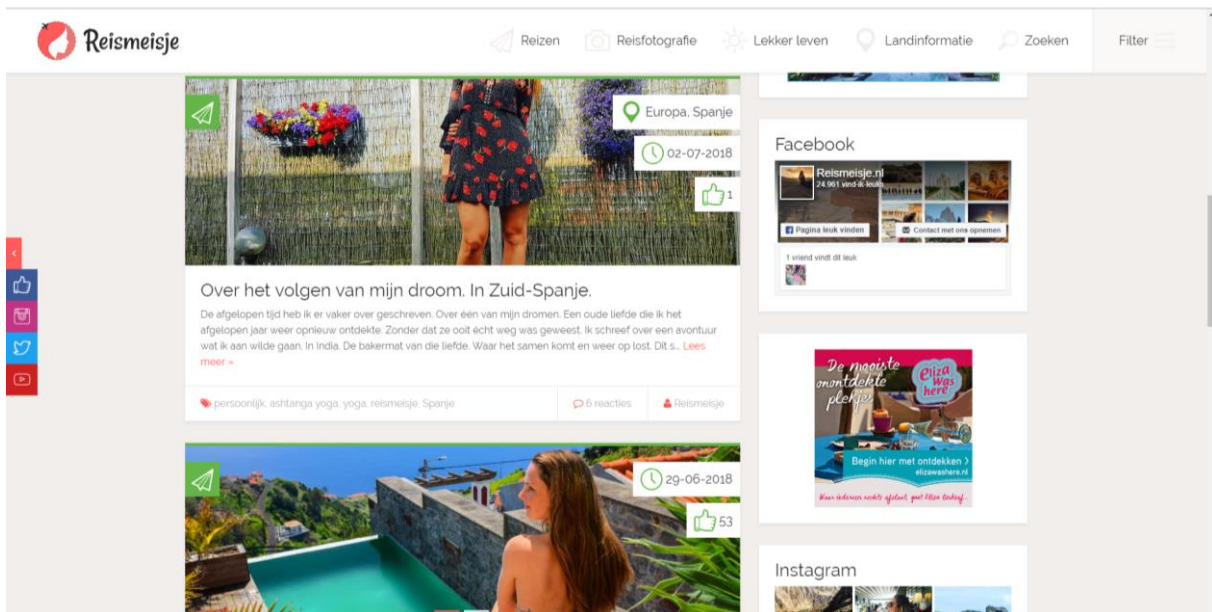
Reismeisje

Reizen Reisfotografie Lekker leven Landinformatie Zoeken Filter

Europa, Spanje

02-07-2018

1

Over het volgen van mijn droom. In Zuid-Spanje.

De afgelopen tijd heb ik er vaker over geschreven. Over één van mijn dromen. Een oude liefde die ik het afgelopen jaar weer opnieuw ontdekte. Zonder dat ze ooit écht weg was geweest. Ik schreef over een avontuur wat ik aan wilde gaan. In India. De bakermat van die liefde. Waar het samen komt en weer op lost. Dit s... Lees meer »

persoonlijk, ashtanga yoga, yoga, reismeisje, Spanje

6 reacties

Reismeisje

29-06-2018

53

Facebook

Reismeisje.nl
24.961 vind-ik-leuks

Pagina leuk vinden

Contact met ons opnemen

1 vriend vindt dit leuk

De mooiste onontdekte plekjes

eliza was here

Begin hier met ontdekken ›
elizawashere.nl

Waar iedereen ooit vrijblijft gaat Eliza verder!

Instagram